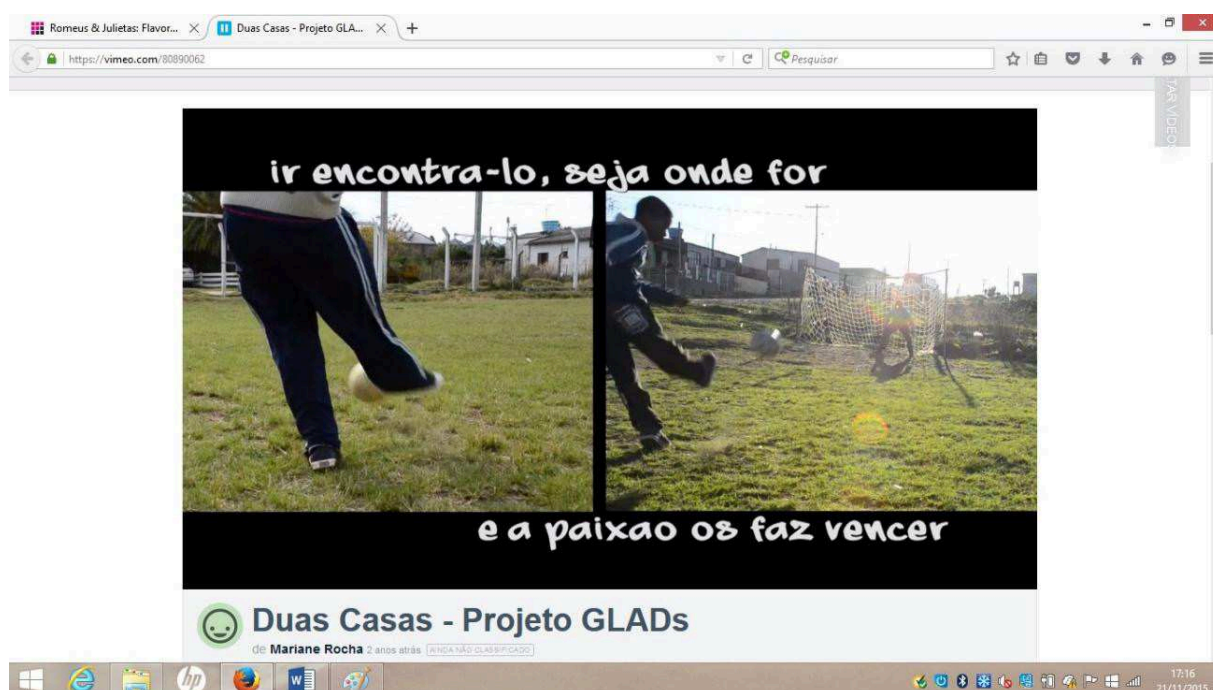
Romeus & Julietas: Flavor... ×
Duas Casas - Projeto GLA... ×
+

https://vimeo.com/80890062

Pesquisar

TAR VÍDEO

ir encontra-lo, seja onde for

e a paixao os faz vencer

Duas Casas - Projeto GLADs

de Mariane Rocha 2 anos atrás AINDA NÃO CLASSIFICADO

17:16
21/11/2015